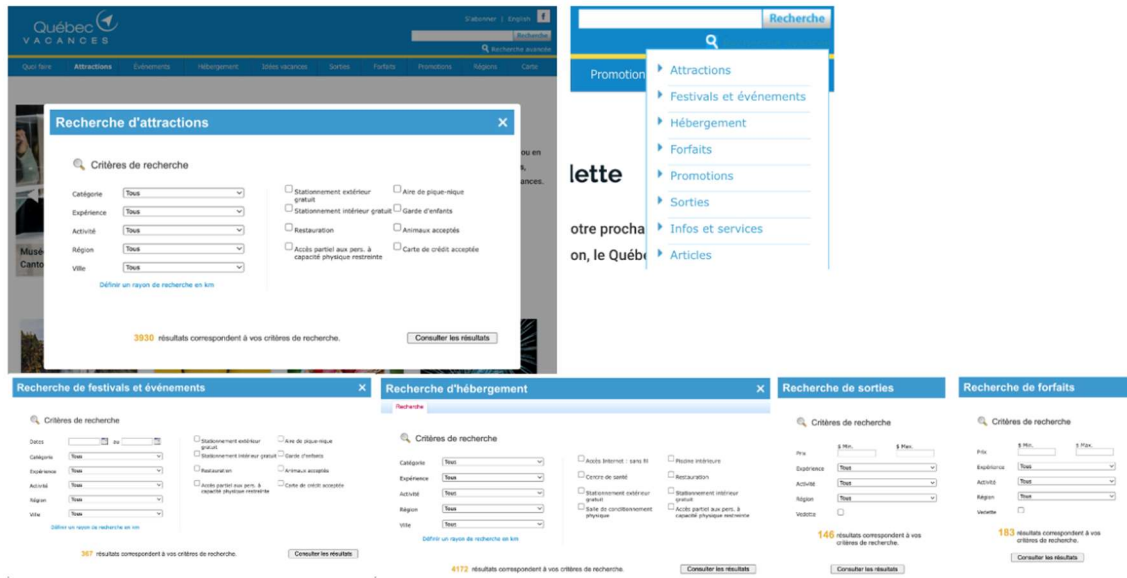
Québec VACANCES

S'abonner | English

Recherche
Recherche avancée

Quoi faire Attractions Événements Hébergement Idées vacances Sorties Forfaits Promotions Régions Carte

Recherche d'attractions ✕

Critères de recherche

Catégorie Tous
Expérience Tous
Activité Tous
Région Tous
Ville Tous

Définir un rayon de recherche en km

Stationnement extérieur gratuit
Stationnement intérieur gratuit
Restauration
Accès partiel aux pers. à capacité physique restreinte
Aire de pique-nique
Garde d'enfants
Animaux acceptés
Carte de crédit acceptée

3930 résultats correspondent à vos critères de recherche.

Consulter les résultats

Musé
Canto

ou en
s
ances.

Recherche

Promotion

Attractions
Festivals et événements
Hébergement
Forfaits
Promotions
Sorties
Infos et services
Articles

lette

otre procha
on, le Québe

Recherche de festivals et événements ✕

Critères de recherche

Dates au
Catégorie Tous
Expérience Tous
Activité Tous
Région Tous
Ville Tous

Définir un rayon de recherche en km

Stationnement extérieur gratuit
Stationnement intérieur gratuit
Restauration
Accès partiel aux pers. à capacité physique restreinte
Aire de pique-nique
Garde d'enfants
Animaux acceptés
Carte de crédit acceptée

367 résultats correspondent à vos critères de recherche.

Consulter les résultats

Recherche d'hébergement ✕

Recherche

Critères de recherche

Catégorie Tous
Expérience Tous
Activité Tous
Région Tous
Ville Tous

Définir un rayon de recherche en km

Accès Internet : sans fil
Centre de santé
Stationnement extérieur gratuit
Salle de conditionnement physique
Piscine intérieure
Restauration
Stationnement intérieur gratuit
Accès partiel aux pers. à capacité physique restreinte

4172 résultats correspondent à vos critères de recherche.

Consulter les résultats

Recherche de sorties

Critères de recherche

Prix $ Min. $ Max.
Expérience Tous
Activité Tous
Région Tous
Vedette

146 résultats correspondent à vos critères de recherche.

Consulter les résultats

Recherche de forfaits

Critères de recherche

Prix $ Min. $ Max.
Expérience Tous
Activité Tous
Région Tous
Vedette

183 résultats correspondent à vos critères de recherche.

Consulter les résultats